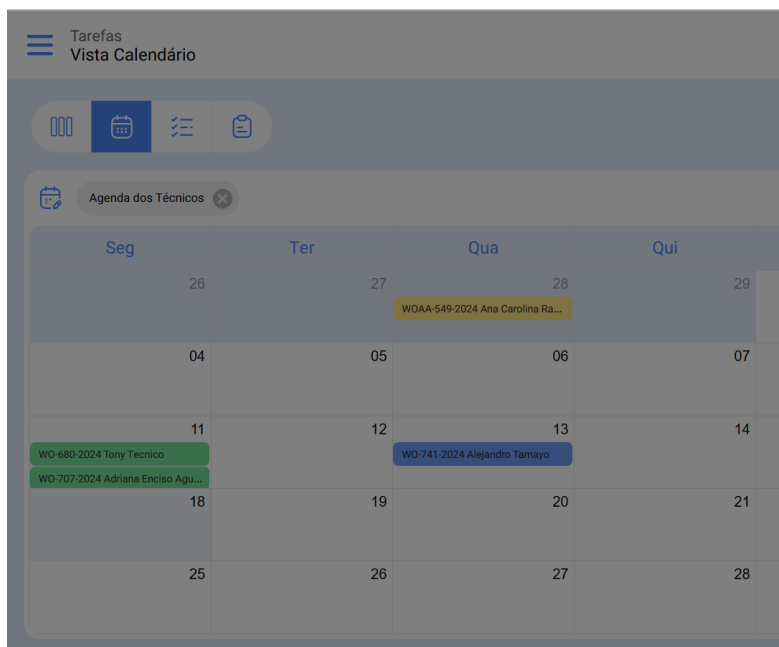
Tarefas
Vista Calendário

Agenda dos Técnicos

| Seg | Ter | Qua | Qui |
|---|---|---|---|
| 26 | 27 | 28 WOAA-549-2024 Ana Carolina Ra... | 29 |
| 04 | 05 | 06 | 07 |
| 11 WO-680-2024 Tony Tecnico WO-707-2024 Adriana Enciso Agu... | 12 | 13 WO-741-2024 Alejandro Tamayo | 14 |
| 18 | 19 | 20 | 21 |
| 25 | 26 | 27 | 28 |